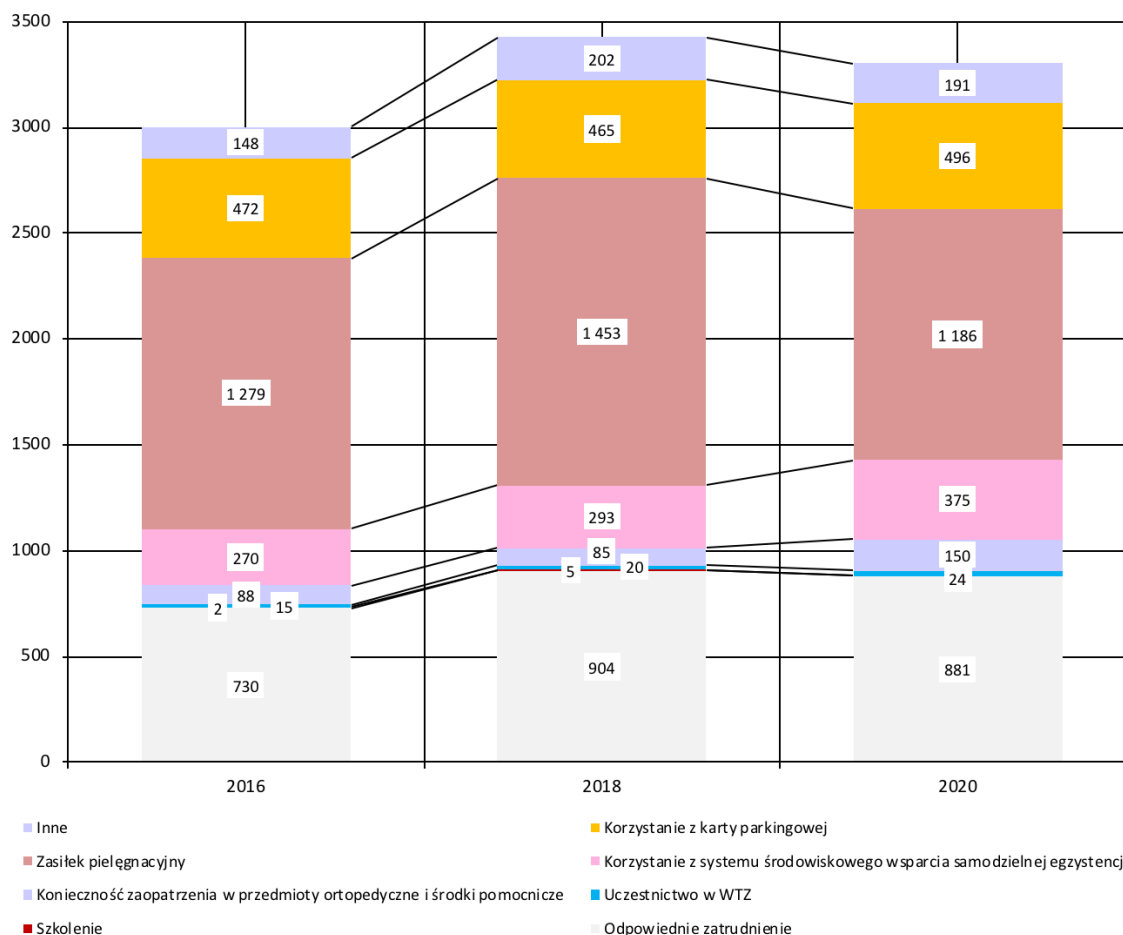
3500
3000
2500
2000
1500
1000
500
0

148
472
1 279
270
88
2
15
730

202
465
1 453
293
85
5
20
904

191
496
1 186
375
150
24
881

2016
2018
2020

Inne
Korzystanie z karty parkingowej
Zasiłek pielęgnacyjny
Korzystanie z systemu środowiskowego wsparcia samodzielnej egzystencj
Konieczność zaopatrzenia w przedmioty ortopedyczne i środki pomocnicze
Uczestnictwo w WTZ
Szkolenie
Odpowiednie zatrudnienie